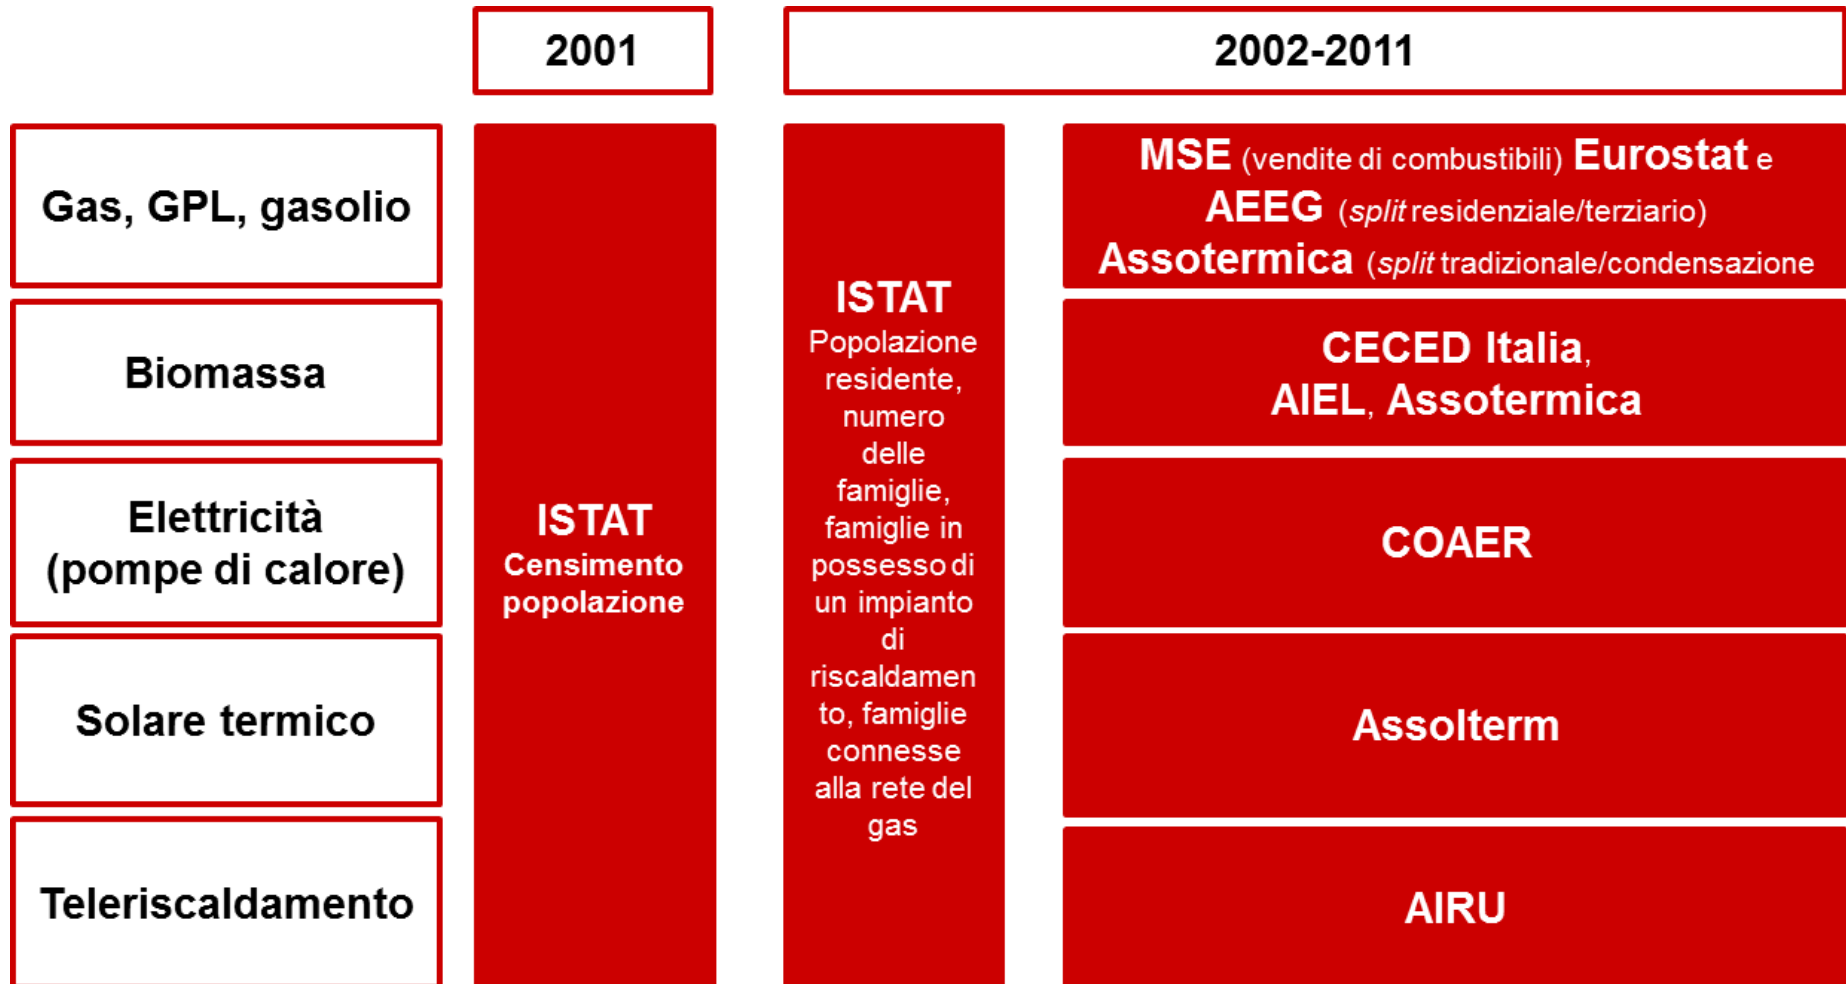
2001

2002-2011

Gas, GPL, gasolio

Biomassa

Elettricità (pompe di calore)

Solare termico

Teleriscaldamento

ISTAT
Censimento popolazione

ISTAT
Popolazione residente, numero delle famiglie, famiglie in possesso di un impianto di riscaldamento, famiglie connesse alla rete del gas

MSE (vendite di combustibili) Eurostat e AEEG (*split* residenziale/terziario) Assotermica (*split* tradizionale/condensazione

CECED Italia, AIEL, Assotermica

COAER

Assolterm

AIRU